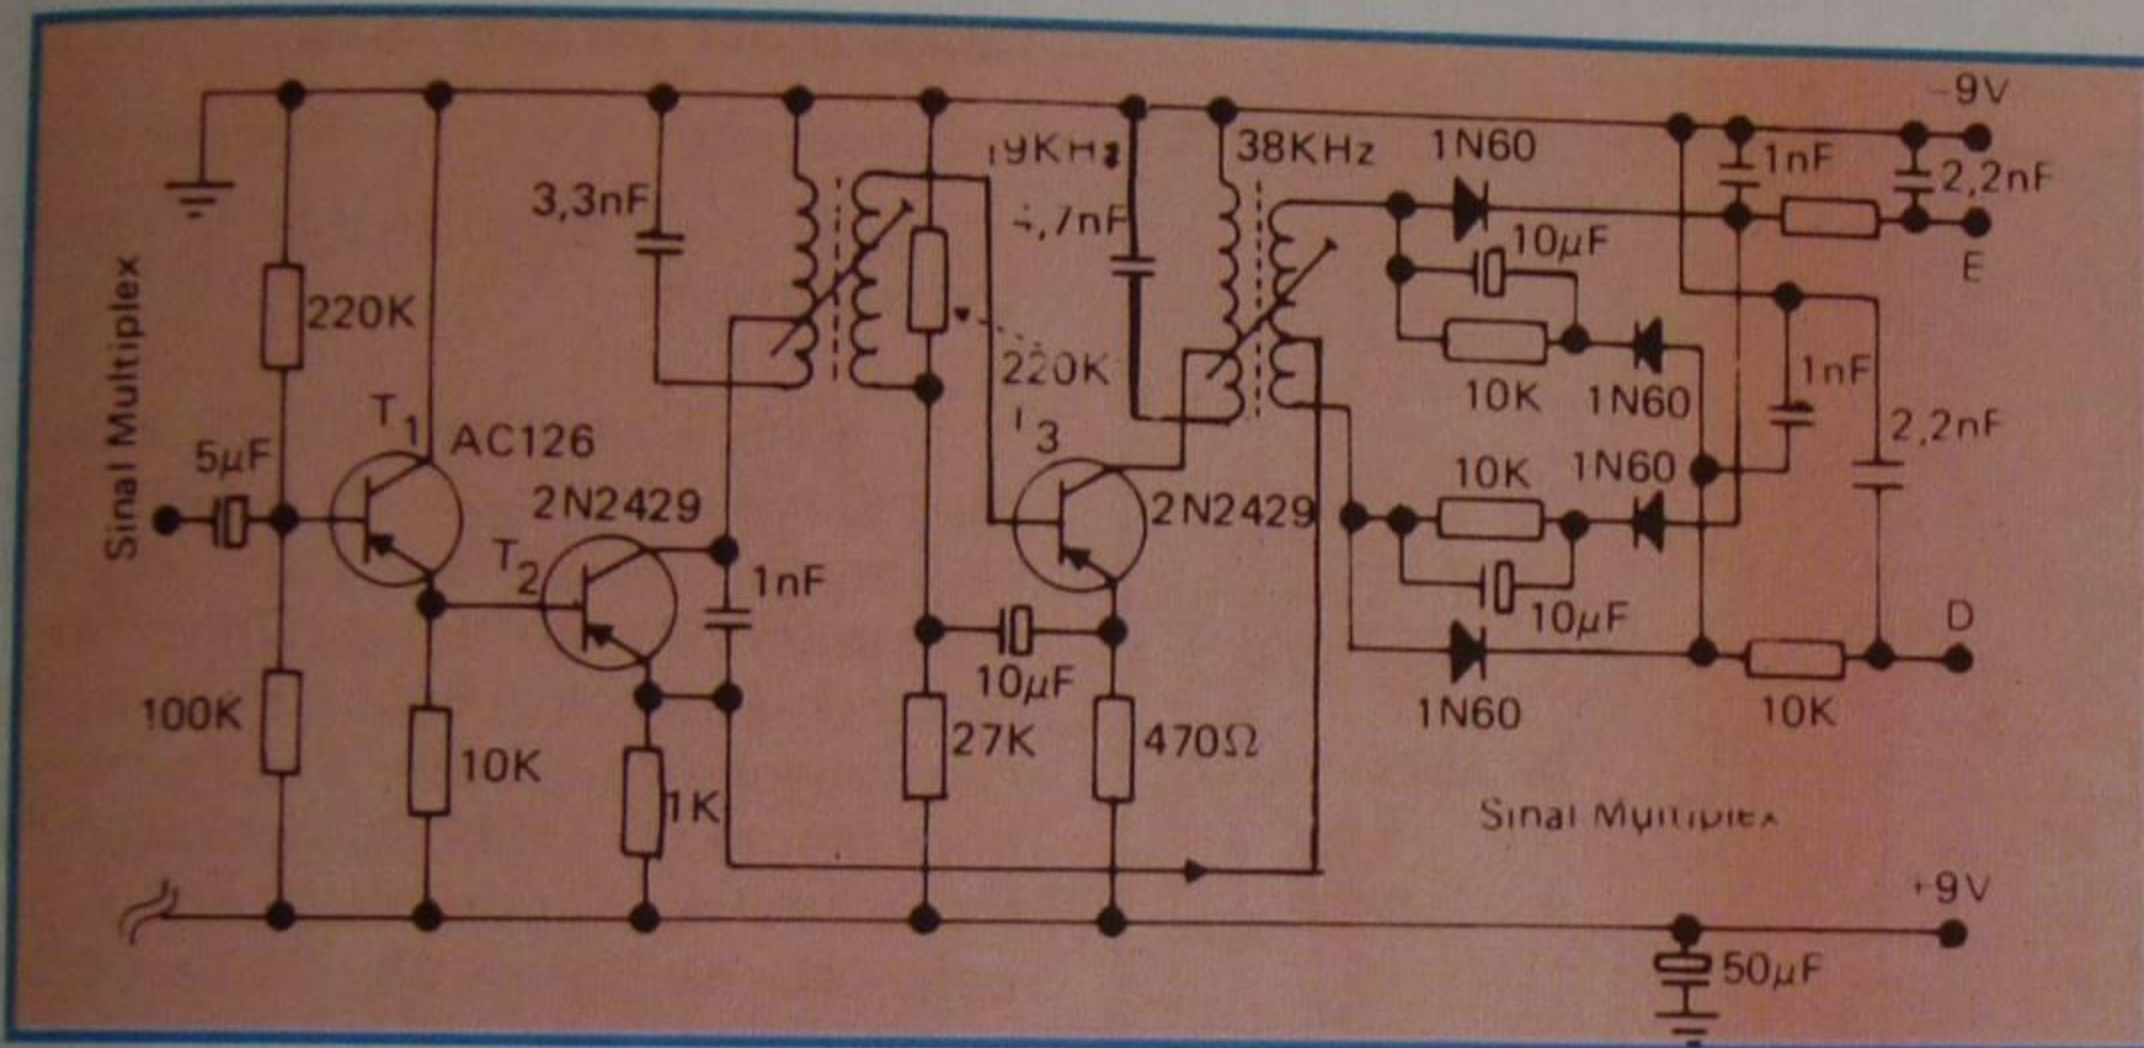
-9V
19KHz
38KHz
1N60
1nF
2,2nF
3,3nF
4,7nF
10µF
E
220K
Sinal Multiplex
220K
10K
1N60
1nF
T1
AC126
T3
2,2nF
5µF
10K
1N60
2N2429
2N2429
T2
1nF
10µF
D
10µF
1N60
10K
100K
27K
470Ω
10K
1K
Sinal Multiplex
+9V
50µF